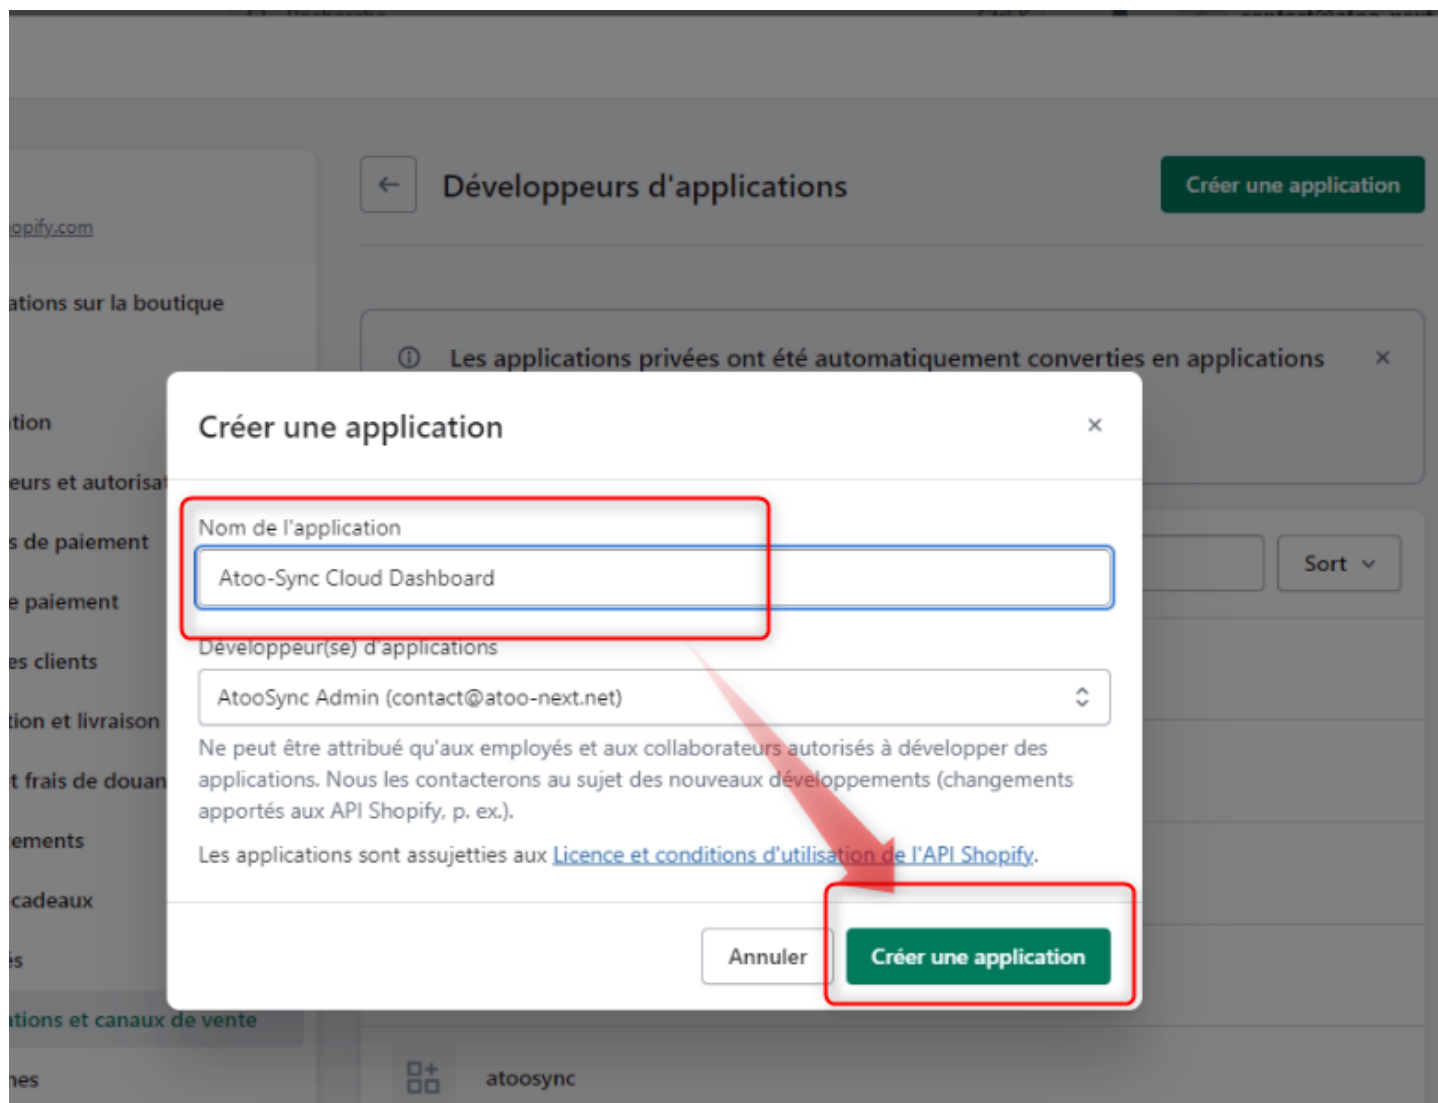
opify.com

ations sur la boutique

tion

eurs et autorisa

s de paiement

e paiement

es clients

tion et livraison

t frais de douan

ements

cadeaux

s

tions et canaux de vente

nes

Développeurs d'applications

Créer une application

Les applications privées ont été automatiquement converties en applications

Sort

atoosync

Créer une application

Nom de l'application

Atoo-Sync Cloud Dashboard

Développeur(se) d'applications

AtooSync Admin (contact@atoo-next.net)

Ne peut être attribué qu'aux employés et aux collaborateurs autorisés à développer des applications. Nous les contacterons au sujet des nouveaux développements (changements apportés aux API Shopify, p. ex.).

Les applications sont assujetties aux Licence et conditions d'utilisation de l'API Shopify.

Annuler

Créer une application